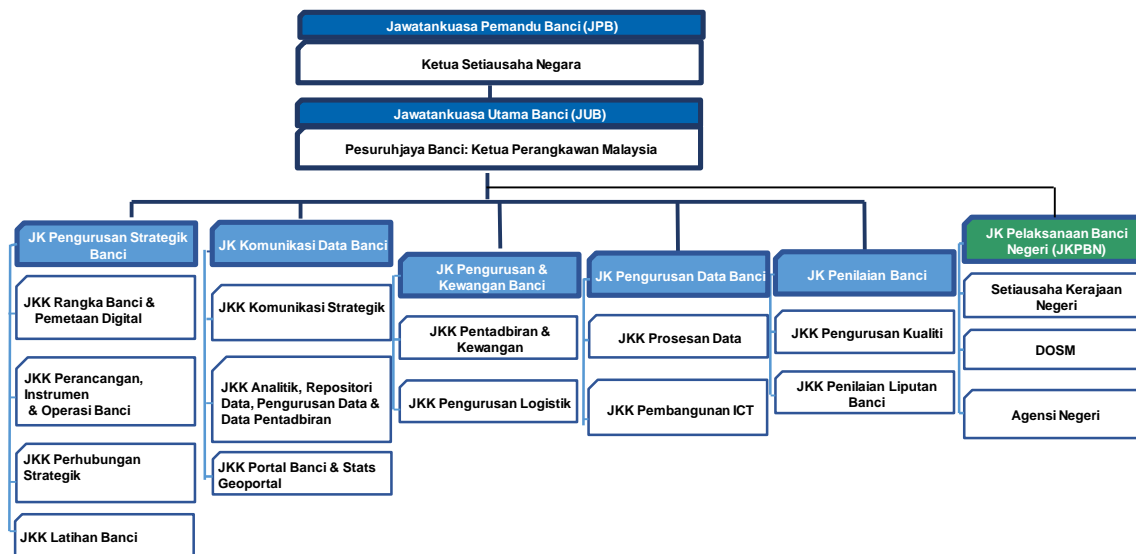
Jawatankuasa Pemandu Banci (JPB)

Ketua Setiausaha Negara

Jawatankuasa Utama Banci (JUB)

Pesuruhjaya Banci: Ketua Perangkawan Malaysia

JK Pengurusan Strategik Banci

JKK Rangka Banci & Pemetaan Digital

JKK Perancangan, Instrumen & Operasi Banci

JKK Perhubungan Strategik

JKK Latihan Banci

JK Komunikasi Data Banci

JKK Komunikasi Strategik

JKK Analitik, Repositori Data, Pengurusan Data & Data Pentadbiran

JKK Portal Banci & Stats Geoportal

JK Pengurusan & Kewangan Banci

JKK Pentadbiran & Kewangan

JKK Pengurusan Logistik

JK Pengurusan Data Banci

JKK Prosesan Data

JKK Pembangunan ICT

JK Penilaian Banci

JKK Pengurusan Kualiti

JKK Penilaian Liputan Banci

JK Pelaksanaan Banci Negeri (JKPBN)

Setiausaha Kerajaan Negeri

DOSM

Agensi Negeri